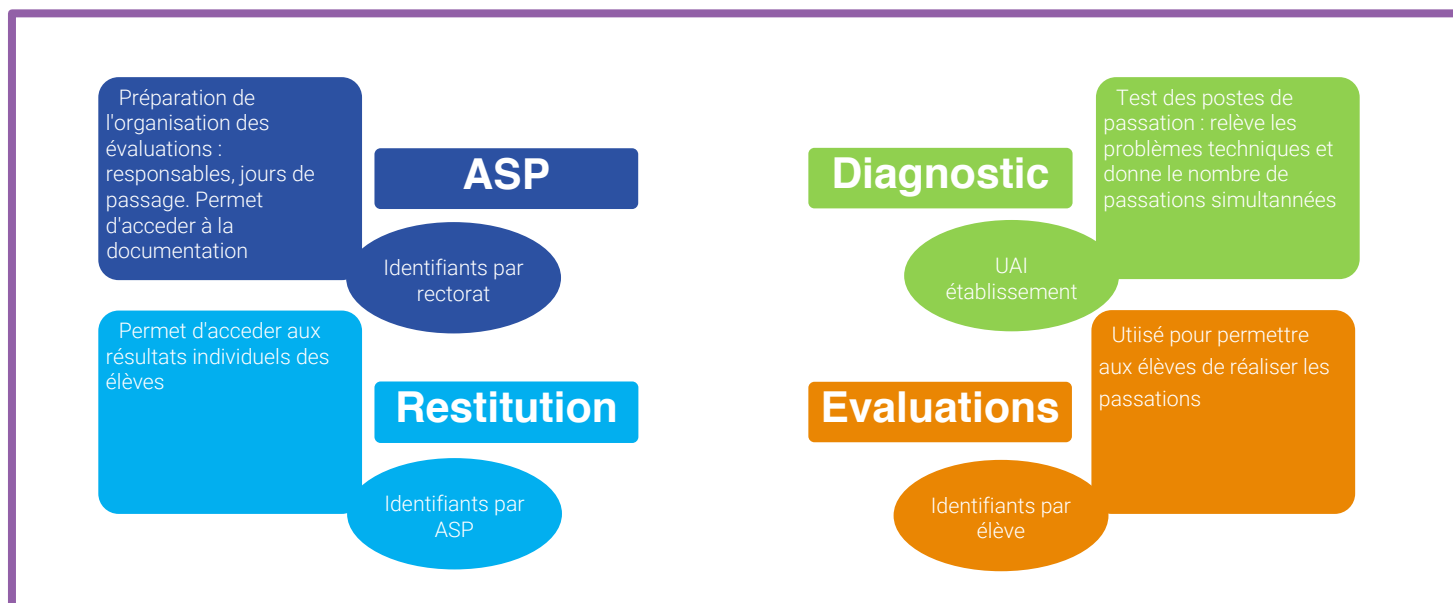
Préparation de l'organisation des évaluations : responsables, jours de passage. Permet d'acceder à la documentation

ASP

Identifiants par rectorat

Test des postes de passation : relève les problèmes techniques et donne le nombre de passations simultannées

Diagnostic

UAI établissement

Permet d'acceder aux résultats individuels des élèves

Restitution

Identifiants par ASP

Utiisé pour permettre aux élèves de réaliser les passations

Evaluations

Identifiants par élève